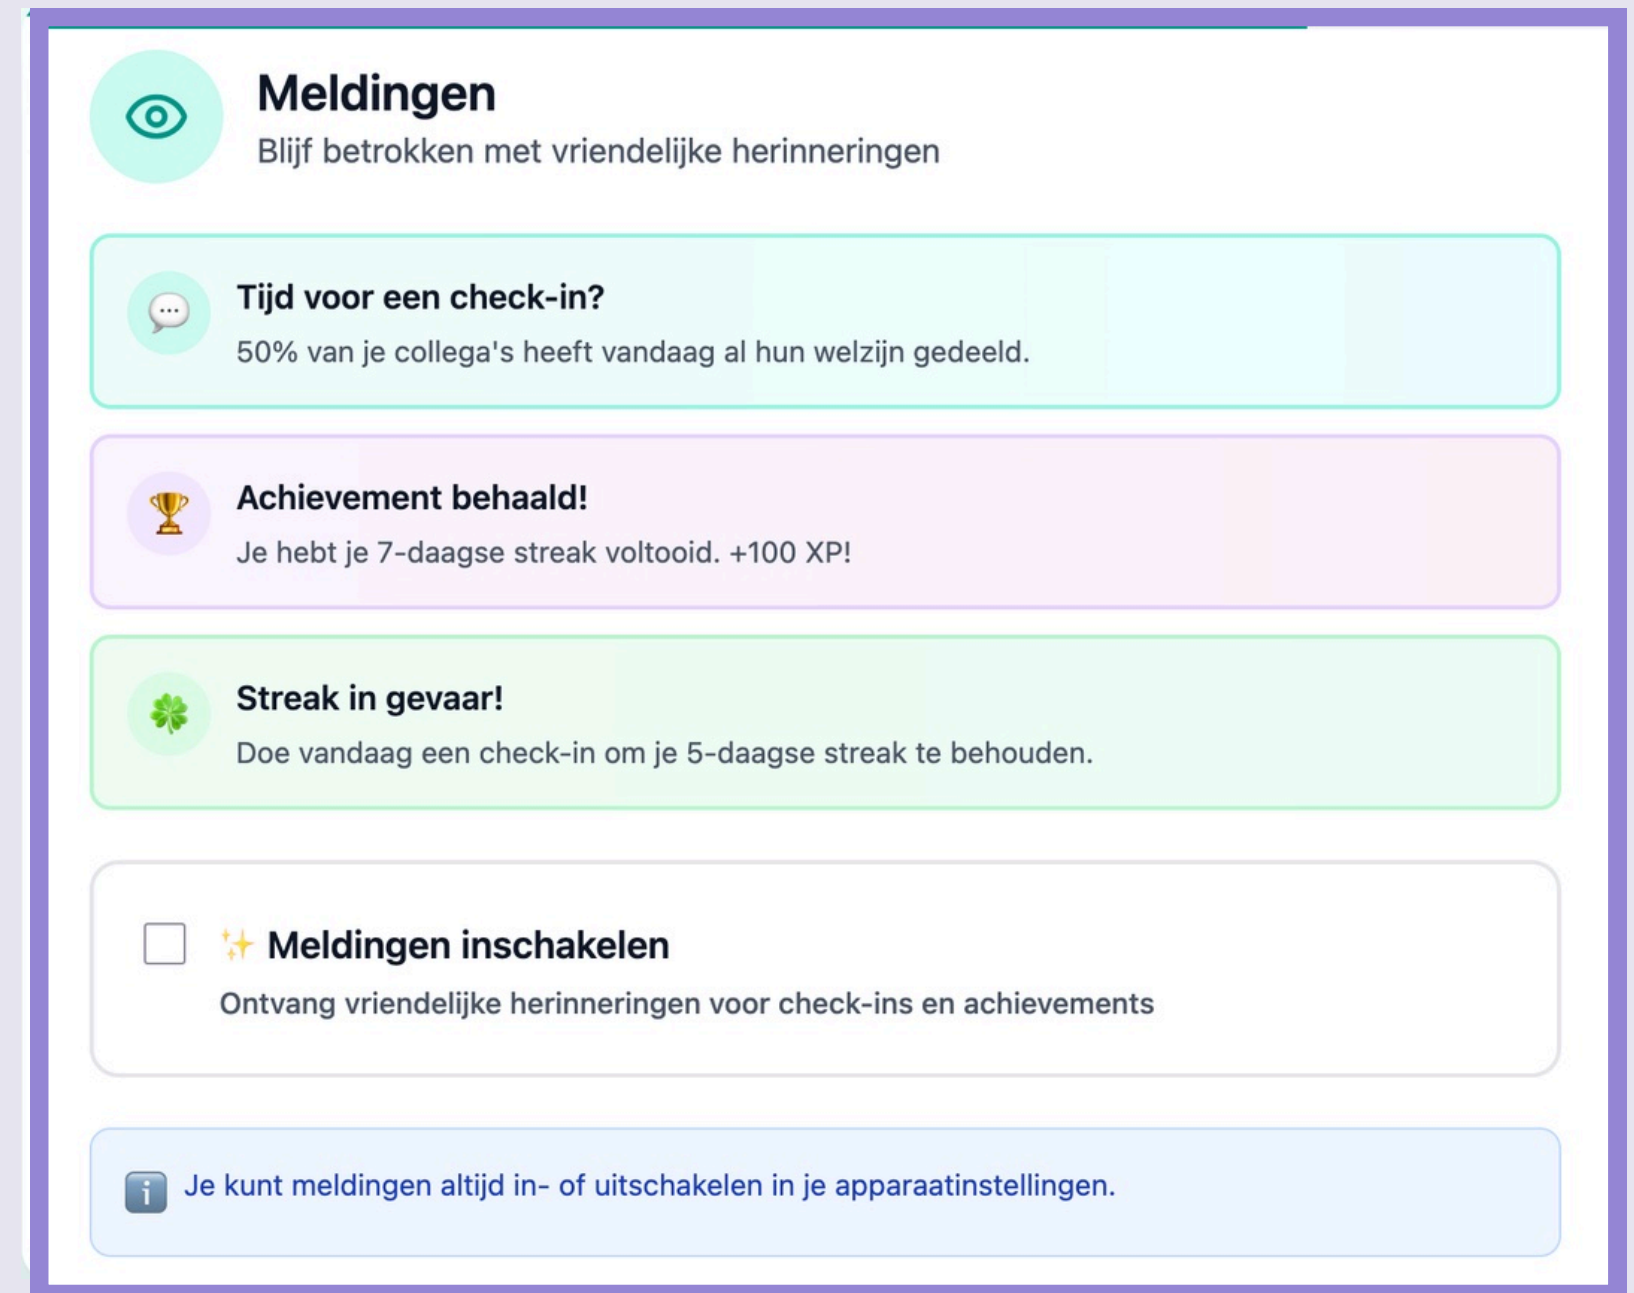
Meldingen
Blijf betrokken met vriendelijke herinneringen

Tijd voor een check-in?
50% van je collega's heeft vandaag al hun welzijn gedeeld.

Achievement behaald!
Je hebt je 7-daagse streak voltooid. +100 XP!

Streak in gevaar!
Doe vandaag een check-in om je 5-daagse streak te behouden.

Meldingen inschakelen
Ontvang vriendelijke herinneringen voor check-ins en achievements

Je kunt meldingen altijd in- of uitschakelen in je apparaatinstellingen.